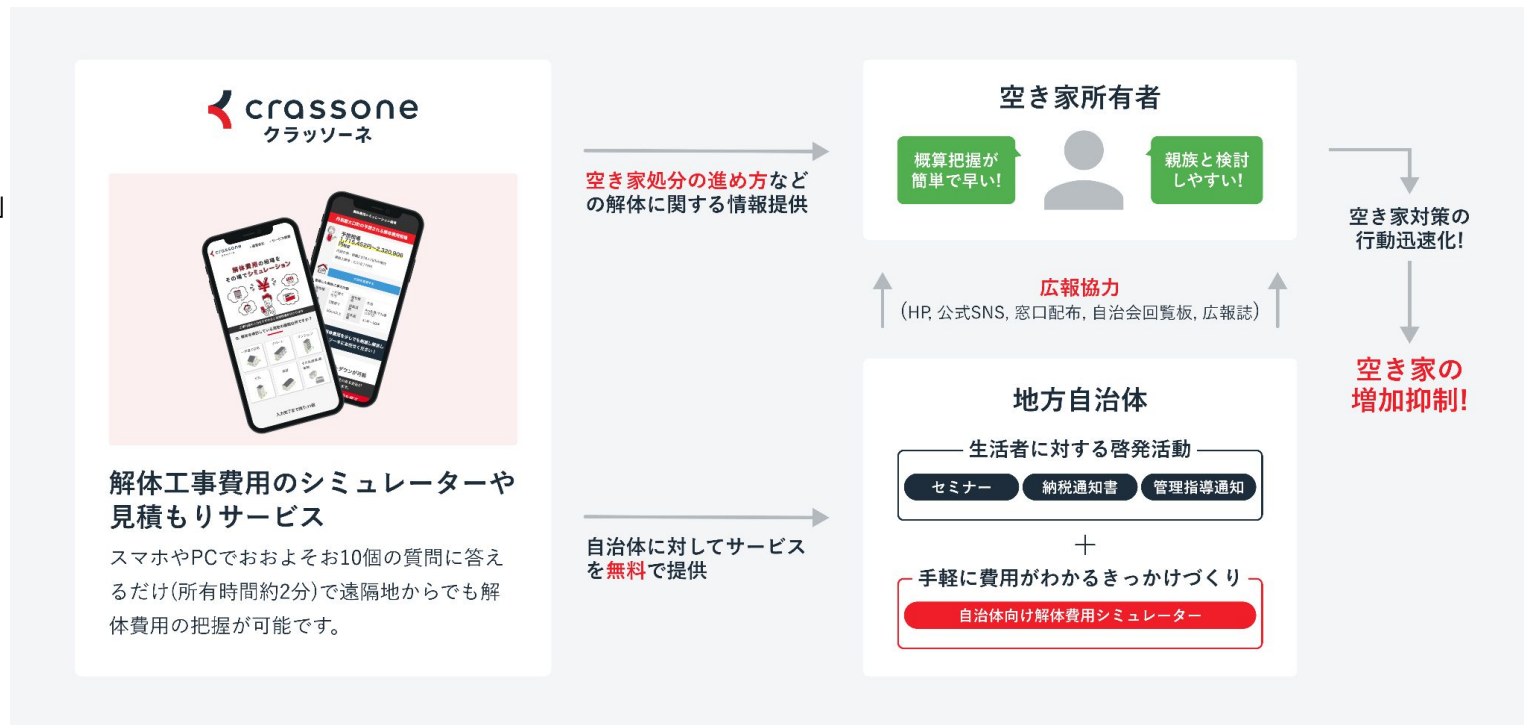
crassone
クラッソーネ

解体工事費用のシミュレーターや見積もりサービス

スマホやPCでおおよそお10個の質問に答えるだけ(所有時間約2分)で遠隔地からでも解体費用の把握が可能です。

空き家処分の進め方などの解体に関する情報提供

自治体に対してサービスを無料で提供

空き家所有者

概算把握が簡単で早い!

親族と検討しやすい!

広報協力
(HP, 公式SNS, 窓口配布, 自治会回覧板, 広報誌)

地方自治体

生活者に対する啓発活動

セミナー

納税通知書

管理指導通知

+

手軽に費用がわかるきっかけづくり

自治体向け解体費用シミュレーター

空き家対策の行動迅速化!

空き家の増加抑制!